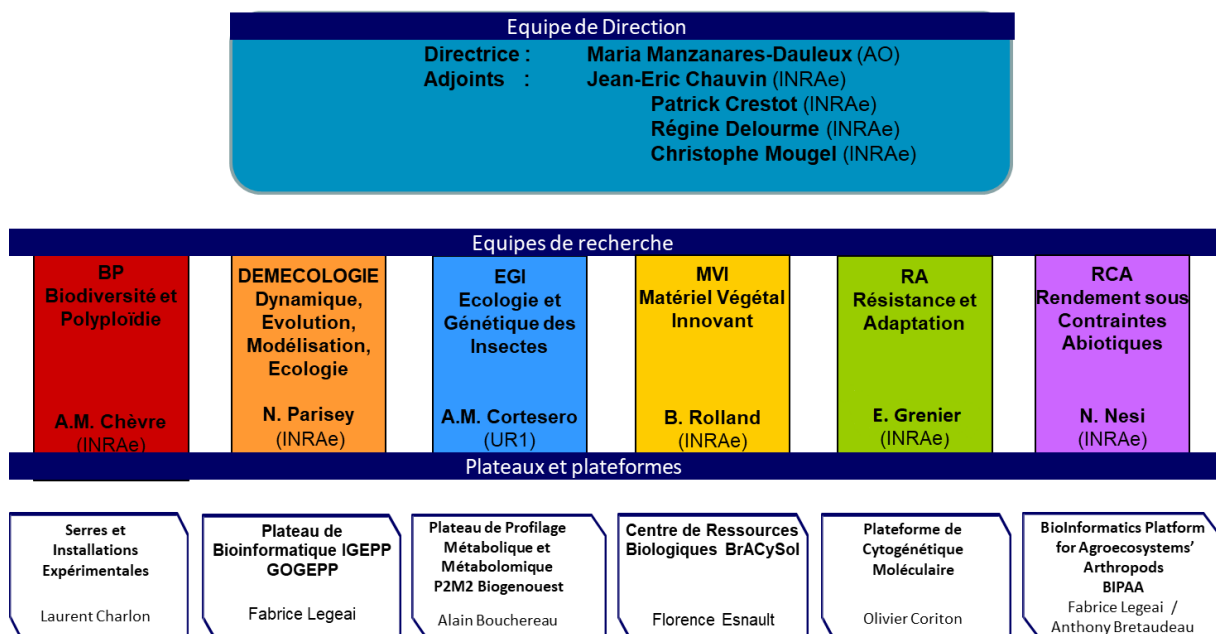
Equipe de Direction
Directrice : Maria Manzanares-Dauleux (AO)
Adjoints : Jean-Eric Chauvin (INRAe)
Patrick Crestot (INRAe)
Régine Delourme (INRAe)
Christophe Mougel (INRAe)

Equipes de recherche

BP
Biodiversité et Polyploïdie
A.M. Chèvre
(INRAe)

DEMECOLOGIE
Dynamique, Evolution, Modélisation, Ecologie
N. Parisey
(INRAe)

EGI
Ecologie et Génétique des Insectes
A.M. Cortesero
(UR1)

MVI
Matériel Végétal Innovant
B. Rolland
(INRAe)

RA
Résistance et Adaptation
E. Grenier
(INRAe)

RCA
Rendement sous Contraintes Abiotiques
N. Nesi
(INRAe)

Plateaux et plateformes

Serres et Installations Expérimentales
Laurent Charlon

Plateau de Bioinformatique IGEPP GOGEPP
Fabrice Legeai

Plateau de Profilage Métabolique et Métabolomique P2M2 Biogenouest
Alain Bouchereau

Centre de Ressources Biologiques BrACySol
Florence Esnault

Plateforme de Cytogénétique Moléculaire
Olivier Coriton

BioInformatics Platform for Agroecosystems' Arthropods BIPAA
Fabrice Legeai / Anthony Bretaudeau